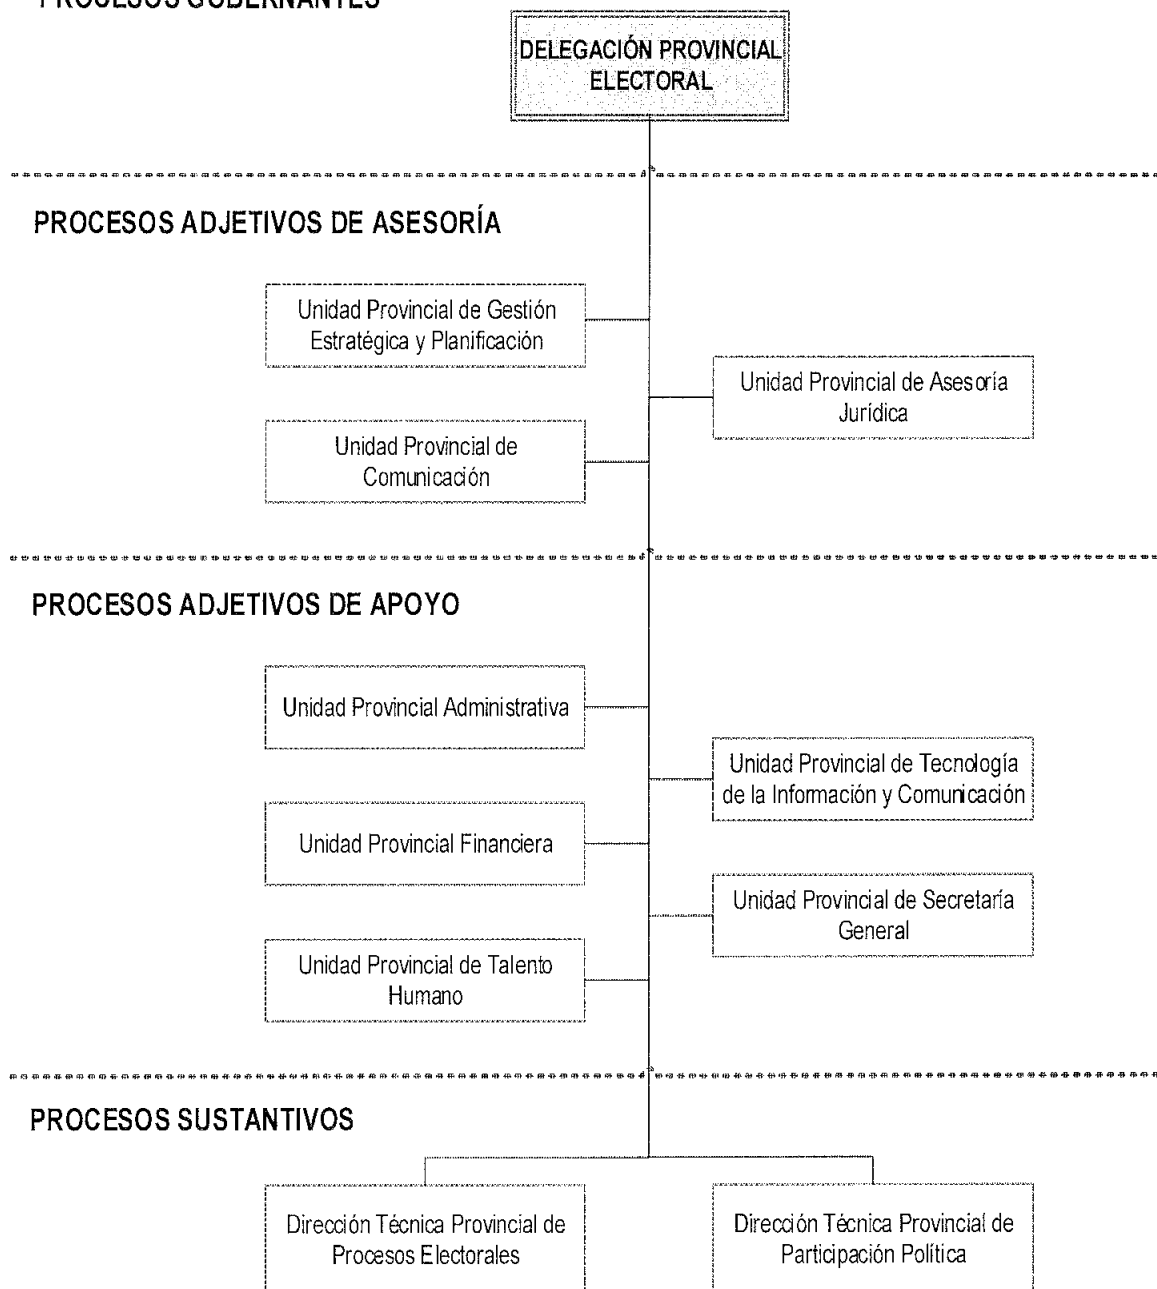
PROCESOS GOBERNANTES

DELEGACIÓN PROVINCIAL ELECTORAL

PROCESOS ADJETIVOS DE ASESORÍA

Unidad Provincial de Gestión Estratégica y Planificación

Unidad Provincial de Asesoría Jurídica

Unidad Provincial de Comunicación

PROCESOS ADJETIVOS DE APOYO

Unidad Provincial Administrativa

Unidad Provincial de Tecnología de la Información y Comunicación

Unidad Provincial Financiera

Unidad Provincial de Secretaría General

Unidad Provincial de Talento Humano

PROCESOS SUSTANTIVOS

Dirección Técnica Provincial de Procesos Electorales

Dirección Técnica Provincial de Participación Política